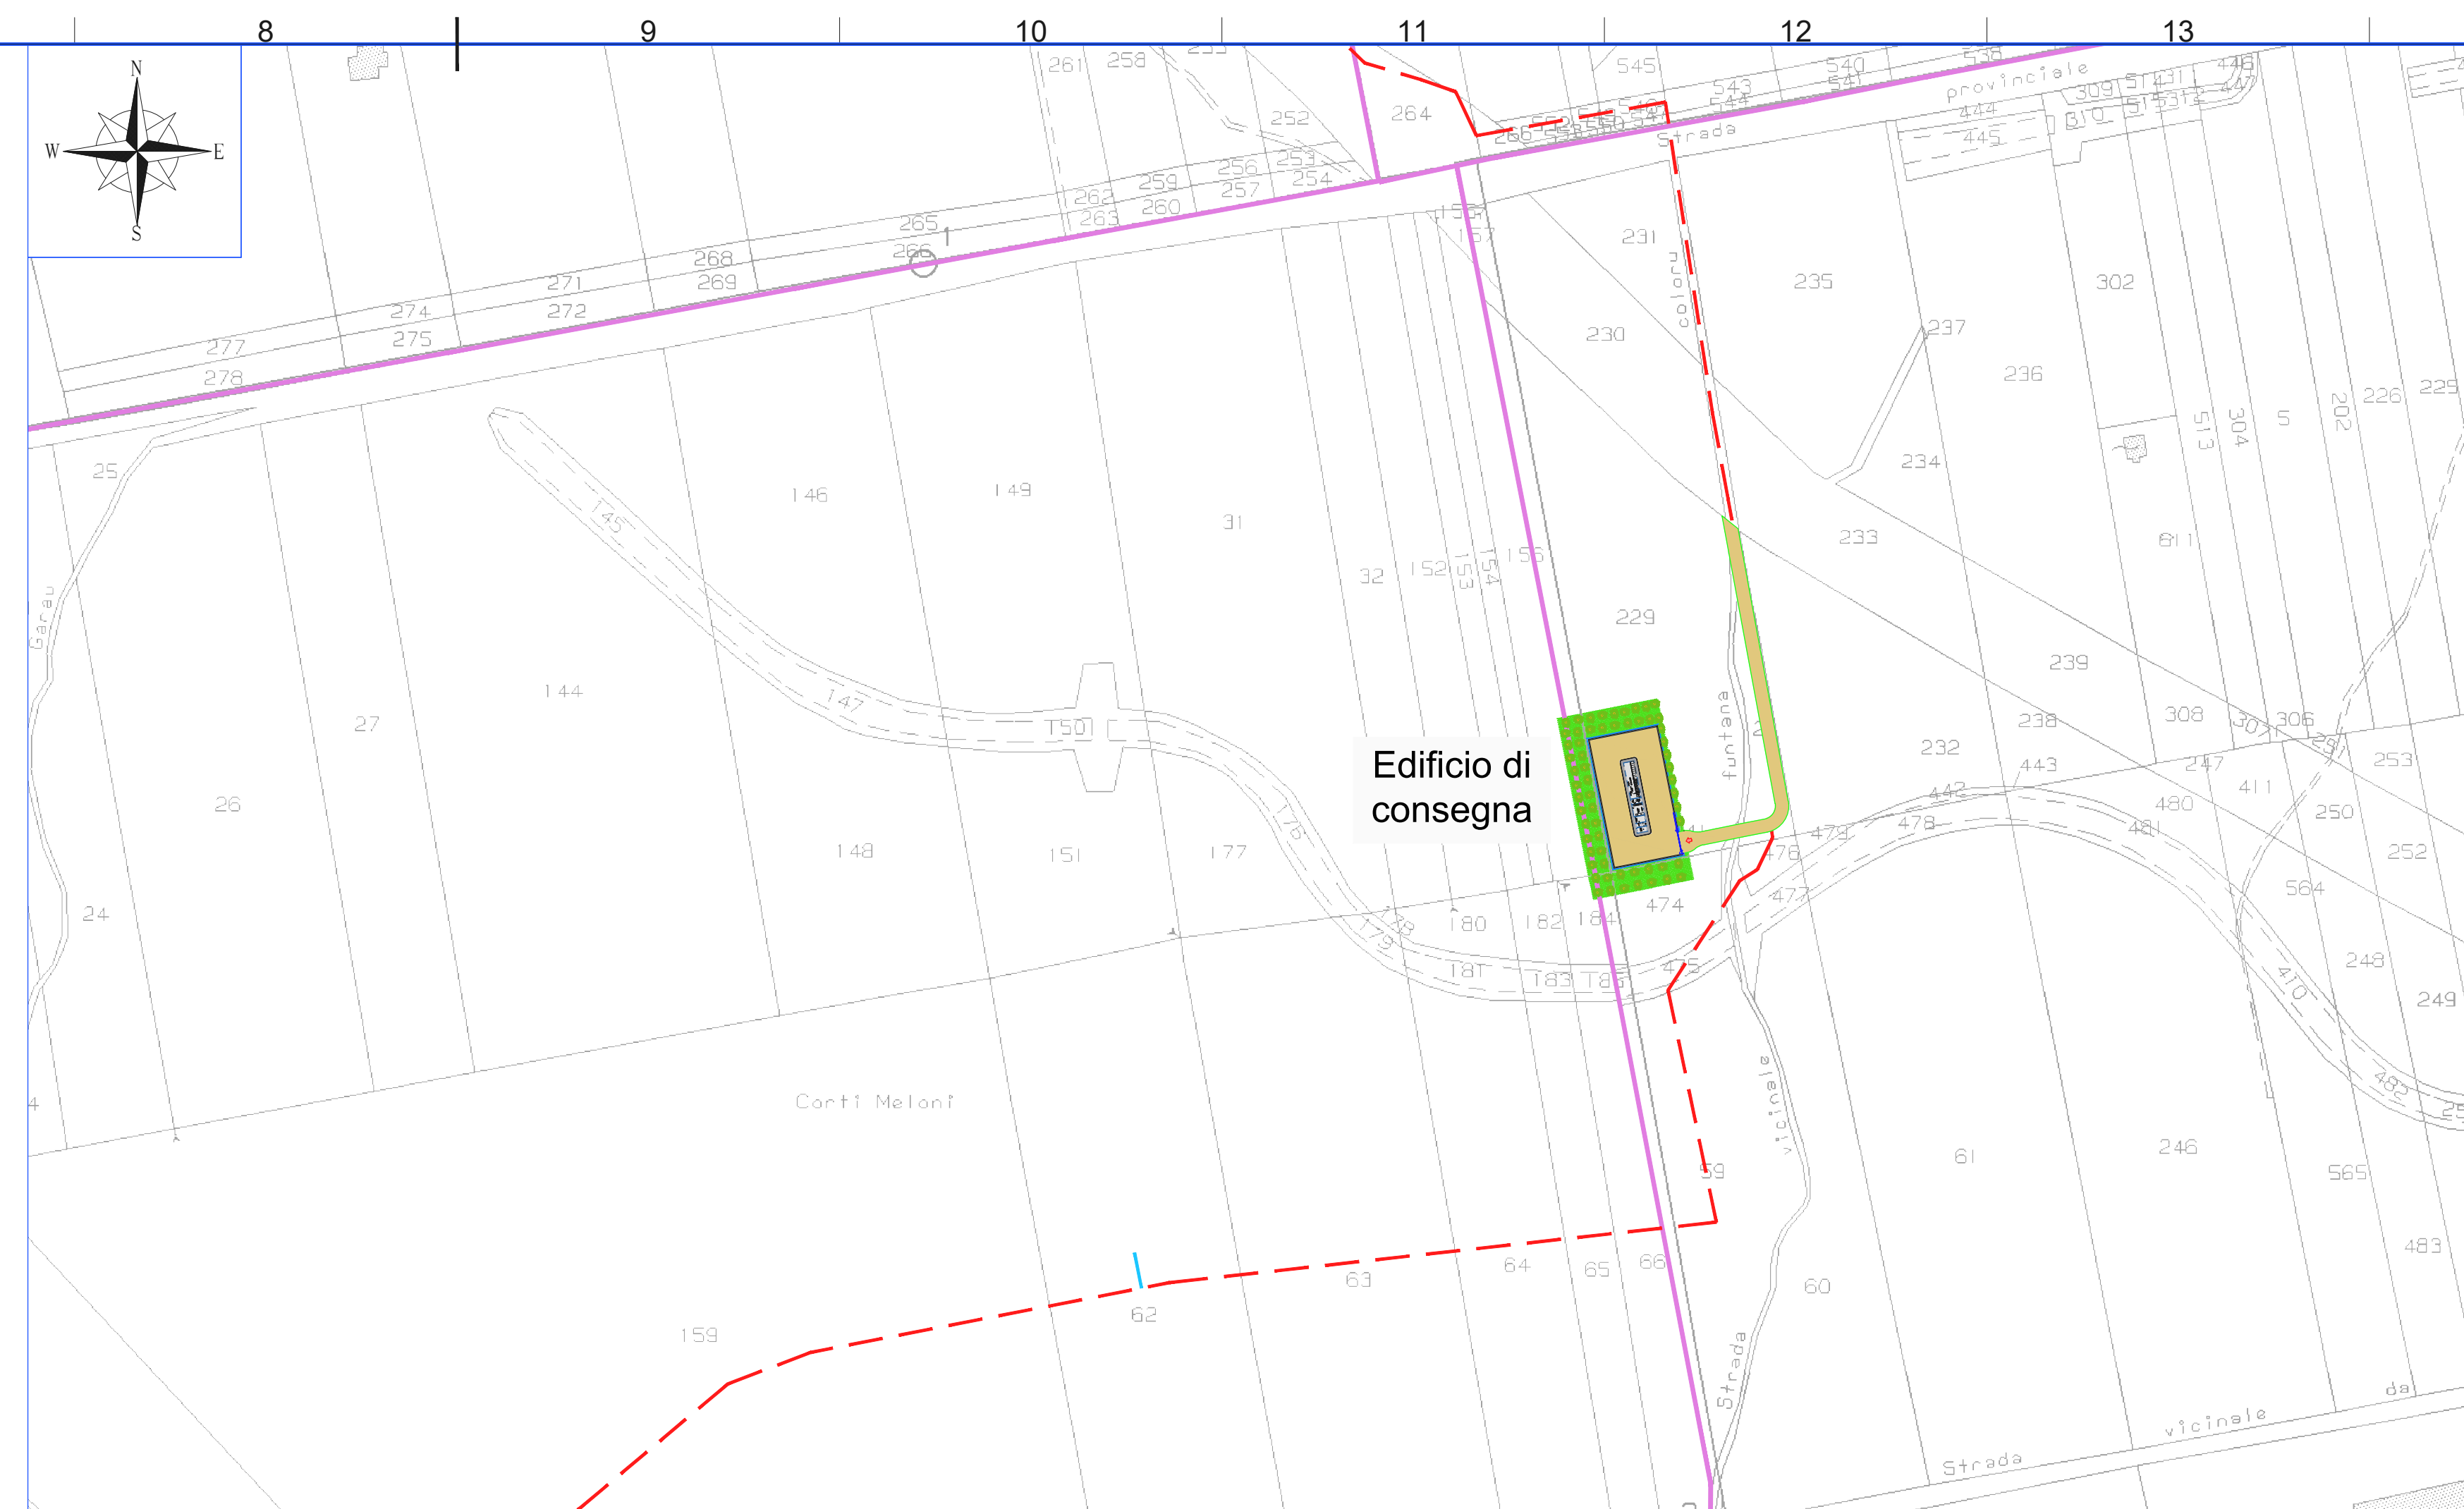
8
9
10
11
12
13

N
W
E
S

261 258
545
540
541
538
446
447
provinciale
309
513
431
514
515
512
444
445
510
543
544
264
252
Strada
256
253
257
254
259
260
262
263
265
266
268
269
271
272
274
275
277
278
231
235
302
230
colonna
237
236
226
225
202
304
513
5
234
25
146
149
31
145
155
233
611
32
152
153
154
229
239
144
27
147
150
funtana
238
308
306
253
232
443
247
Edificio di consegna
26
442
480
411
250
479
478
481
252
148
151
177
176
478
474
477
564
24
180
182
184
179
178
181
183
185
475
248
249
410
Corti Meloni
vicinale
482
4
59
61
246
565
483
64
65
66
63
62
60
159
Strada
Strada
vicinale
da
Garau